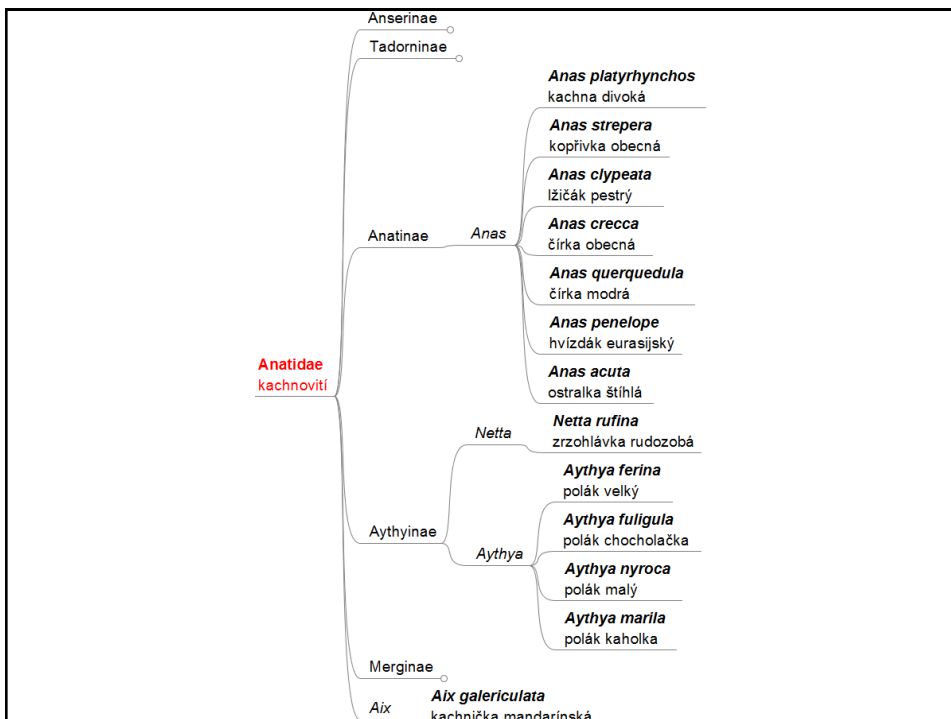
Anserinae
Tadorninae

Anas platyrhynchos
kachna divoká
Anas strepera
kopřivka obecná
Anas clypeata
lžičák pestrý
Anas crecca
čírka obecná
Anas querquedula
čírka modrá
Anas penelope
hvízdák eurasijský
Anas acuta
ostralka štíhlá

Anatinae
Anas

Anatidae
kachnovití

Netta
Netta rufina
zrzohlávka rudozobá

Aythya ferina
polák velký
Aythya fuligula
polák chocholačka
Aythya nyroca
polák malý
Aythya marila
polák kaholka

Aythyinae
Aythya

Merginae

Aix
Aix galericulata
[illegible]